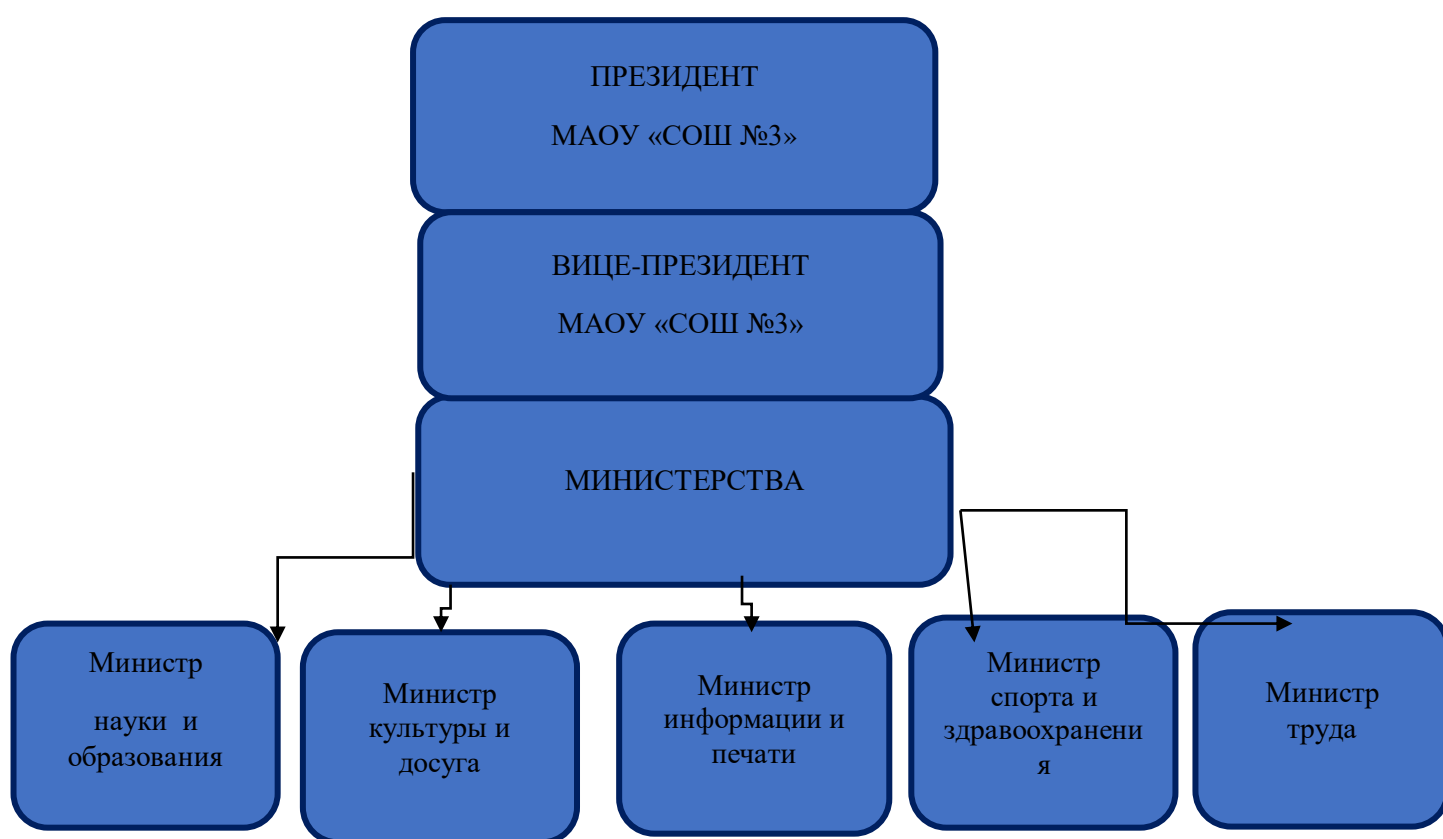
ПРЕЗИДЕНТ

МАОУ «СОШ №3»

ВИЦЕ-ПРЕЗИДЕНТ

МАОУ «СОШ №3»

МИНИСТЕРСТВА

Министр

науки и образования

Министр культуры и досуга

Министр информации и печати

Министр спорта и здравоохранени я

Министр труда